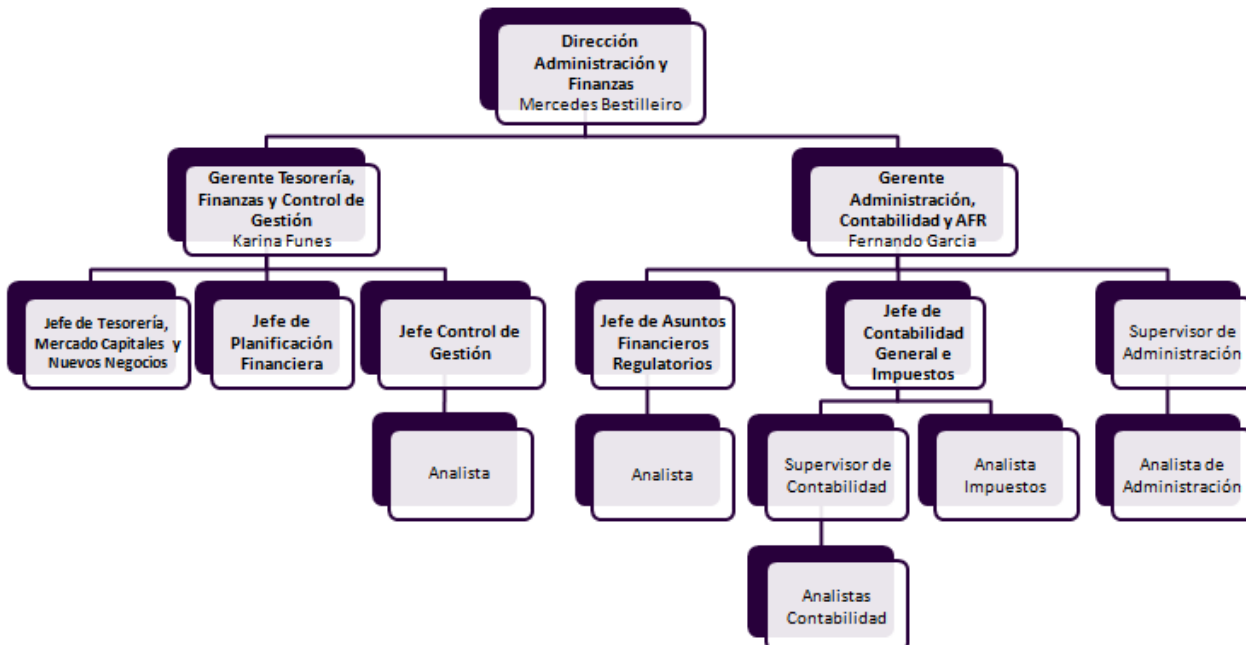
Dirección Administración y Finanzas
Mercedes Bestilleiro

Gerente Tesorería, Finanzas y Control de Gestión
Karina Funes

Gerente Administración, Contabilidad y AFR
Fernando Garcia

Jefe de Tesorería, Mercado Capitales y Nuevos Negocios

Jefe de Planificación Financiera

Jefe Control de Gestión

Analista

Jefe de Asuntos Financieros Regulatorios

Analista

Jefe de Contabilidad General e Impuestos

Supervisor de Contabilidad

Analistas Contabilidad

Analista Impuestos

Supervisor de Administración

Analista de Administración